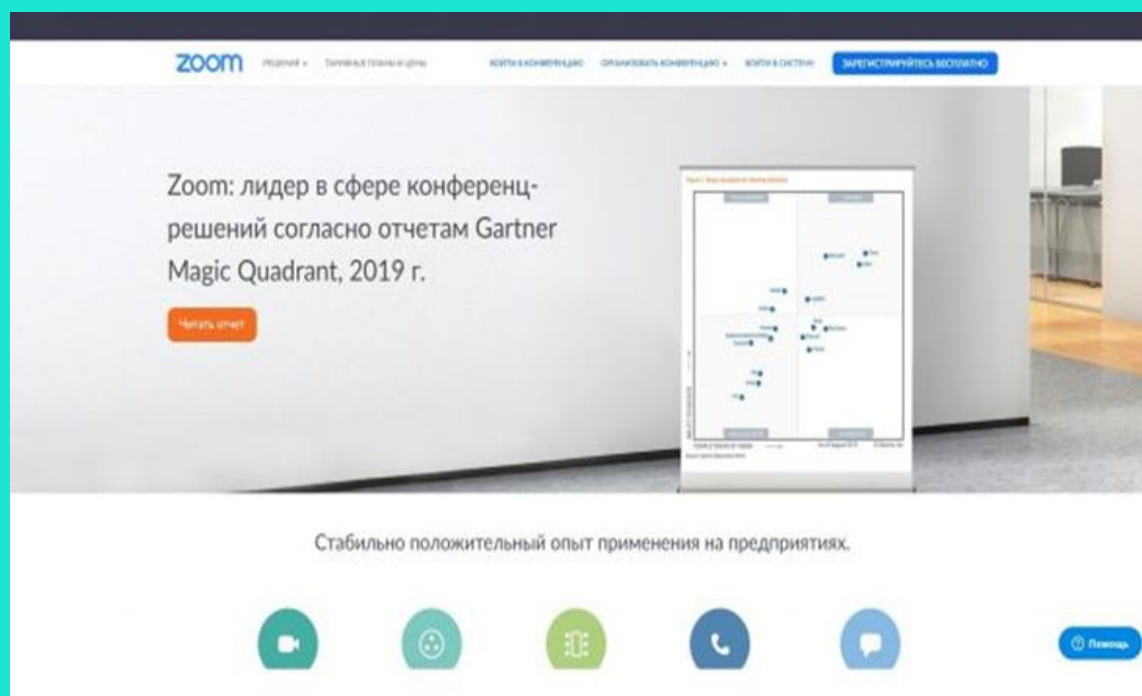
zoom РЕШЕНИЯ ▾ ТАРИФНЫЕ ПЛАНЫ И ЦЕНЫ ВОЙТИ В КОНФЕРЕНЦИЮ ОРГАНИЗОВАТЬ КОНФЕРЕНЦИЮ ▾ ВОЙТИ В СИСТЕМУ ЗАРЕГИСТРИРУЙТЕСЬ БЕСПЛАТНО

Zoom: лидер в сфере конференц-решений согласно отчетам Gartner Magic Quadrant, 2019 г.

Читать отчет

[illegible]

Стабильно положительный опыт применения на предприятиях.

Помощь